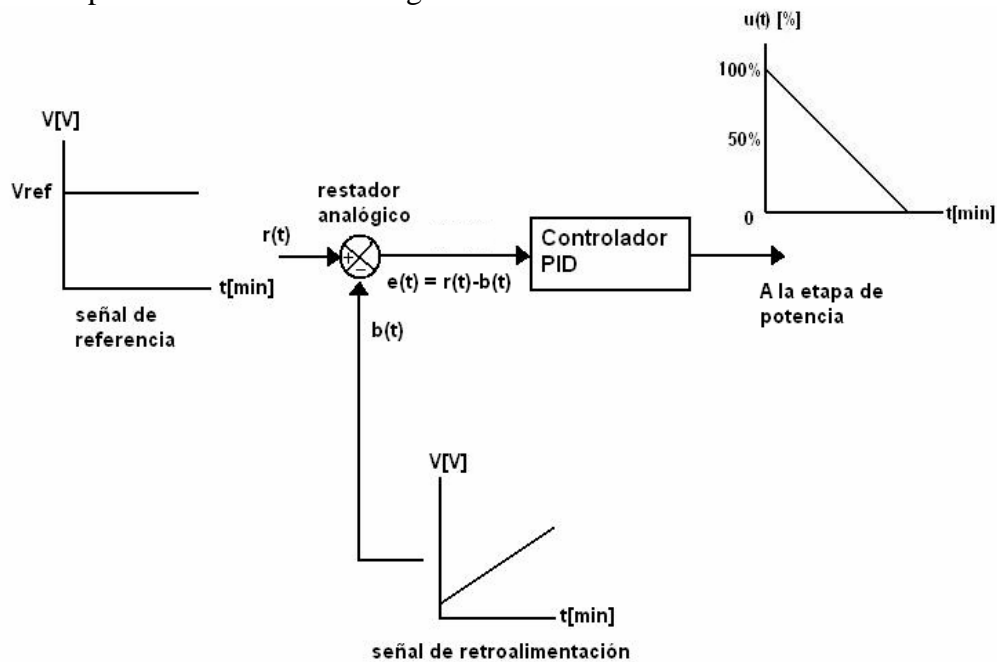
u(t) [%]

100%

50%

0

t[min]

V[V]

Vref

t[min]

señal de referencia

restador analógico

r(t)

+

−

e(t) = r(t)-b(t)

Controlador PID

A la etapa de potencia

b(t)

V[V]

t[min]

señal de retroalimentación